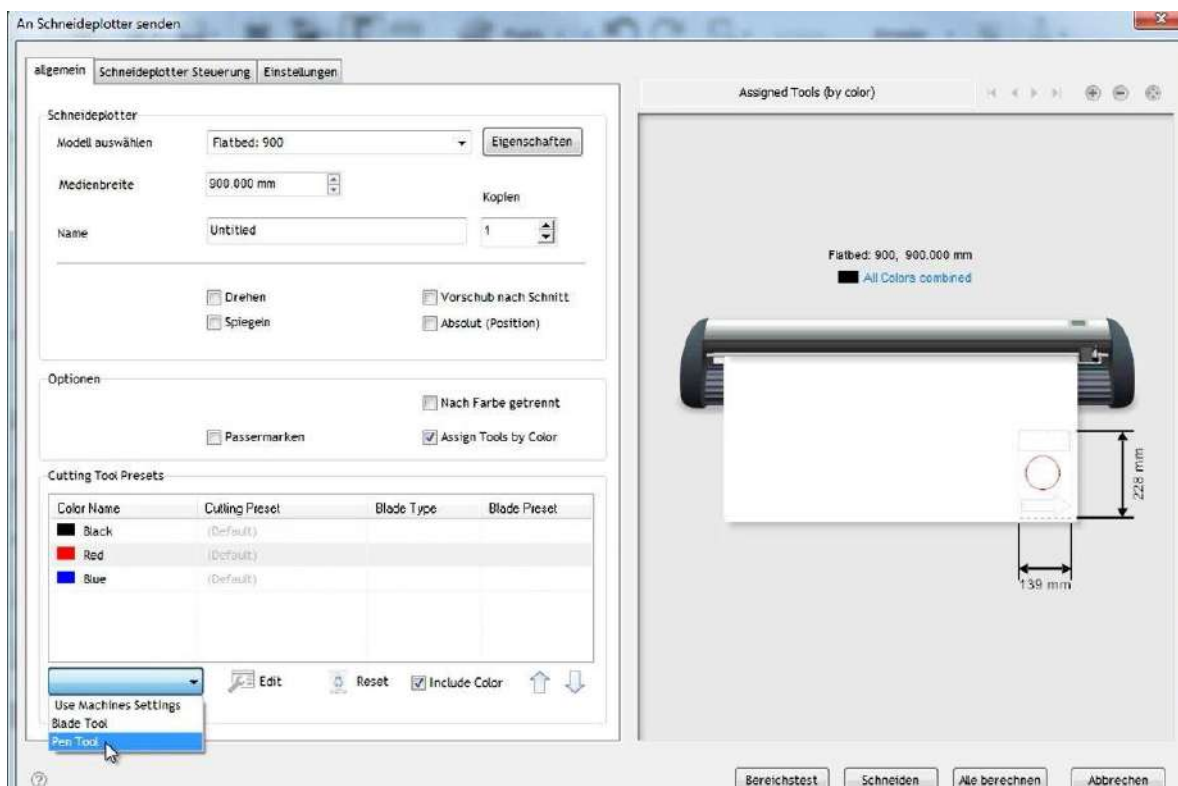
An Schneideplotter senden

allgemein | Schneideplotter Steuerung | Einstellungen

Schneideplotter

Modell auswählen | Flatbed: 900 | Eigenschaften

Medienbreite | 900.000 mm

Kopien

Name | Untitled | 1

Drehen
Spiegeln
Vorschub nach Schnitt
Absolut (Position)

Optionen

Nach Farbe getrennt
Passermarken
Assign Tools by Color

Cutting Tool Presets

| Color Name | Cutting Preset | Blade Type | Blade Preset |
|---|---|---|---|
| Black | (Default) | | |
| Red | (Default) | | |
| Blue | (Default) | | |

Edit
Reset
Include Color

Use Machines Settings
Blade Tool
Pen Tool

Assigned Tools (by color)

Flatbed: 900, 900.000 mm
All Colors combined

228 mm
139 mm

Bereichstest | Schneiden | Alle berechnen | Abbrechen